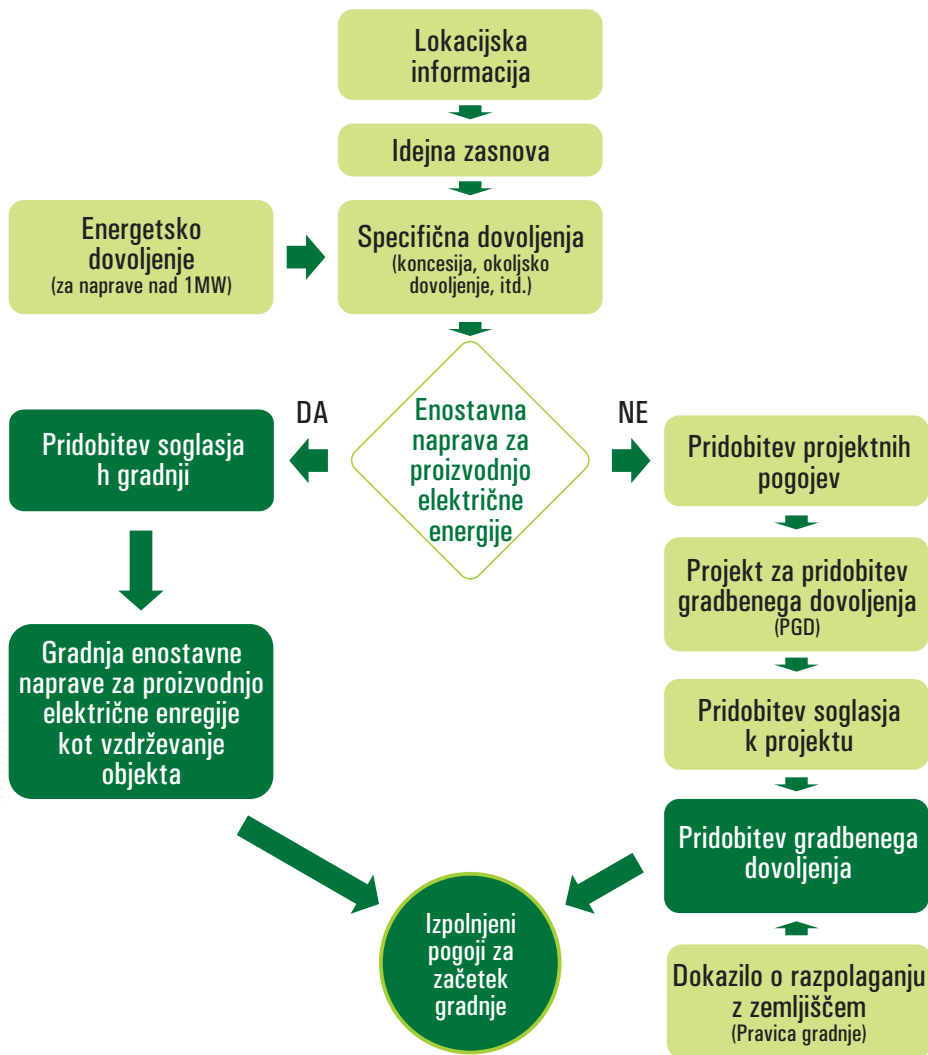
Lokacijska informacija

Idejna zasnova

Energetsko dovoljenje
(za naprave nad 1MW)

Specifična dovoljenja
(koncesija, okoljsko dovoljenje, itd.)

DA

Enostavna naprava za proizvodnjo električne energije

NE

Pridobitev soglasja h gradnji

Pridobitev projektnih pogojev

Projekt za pridobitev gradbenega dovoljenja
(PGD)

Gradnja enostavne naprave za proizvodnjo električne enregije kot vzdrževanje objekta

Pridobitev soglasja k projektu

Pridobitev gradbenega dovoljenja

Izpolnjeni pogoji za začetek gradnje

Dokazilo o razpolaganju z zemljiščem
(Pravica gradnje)